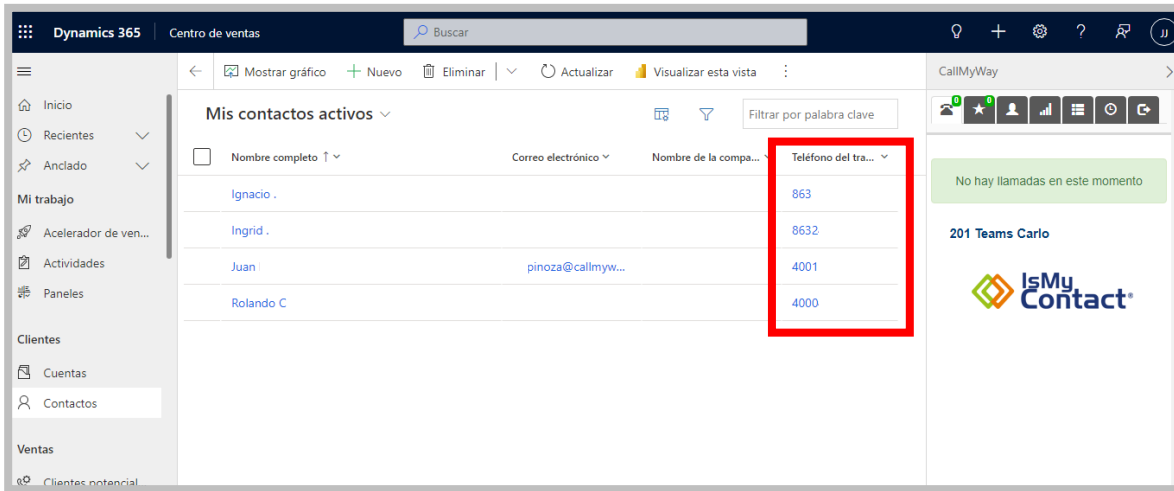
Dynamics 365 | Centro de ventas

Buscar

JJ

Mostrar gráfico | Nuevo | Eliminar | Actualizar | Visualizar esta vista

CallMyWay

Inicio
Recientes
Anclado

Mi trabajo
Acelerador de ven...
Actividades
Paneles

Clientes
Cuentas
Contactos

Ventas
Clientes potencial

Mis contactos activos

Filtrar por palabra clave

| Nombre completo ↑ | Correo electrónico | Nombre de la compa... | Teléfono del tra... |
|---|---|---|---|
| Ignacio . | | | 863 |
| Ingrid . | | | 8632 |
| Juan | pinoza@callmyw... | | 4001 |
| Rolando C | | | 4000 |

0 0

No hay llamadas en este momento

201 Teams Carlo

IsMy Contact®